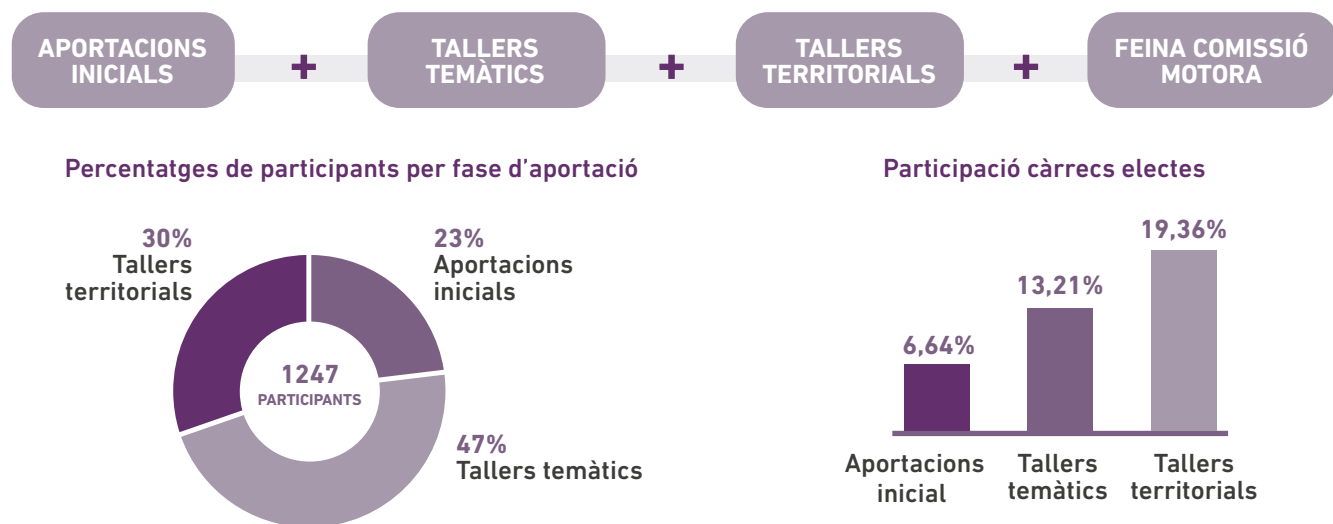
APORTACIONS INICIALS + TALLERS TEMÀTICS + TALLERS TERRITORIALS + FEINA COMISSIÓ MOTORA

Percentatges de participants per fase d'aportació

30%
Tallers territorials

23%
Aportacions inicials

1247
PARTICIPANTS

47%
Tallers temàtics

Participació càrrecs electes

6,64%
13,21%
19,36%

Aportacions inicial
Tallers temàtics
Tallers territorials